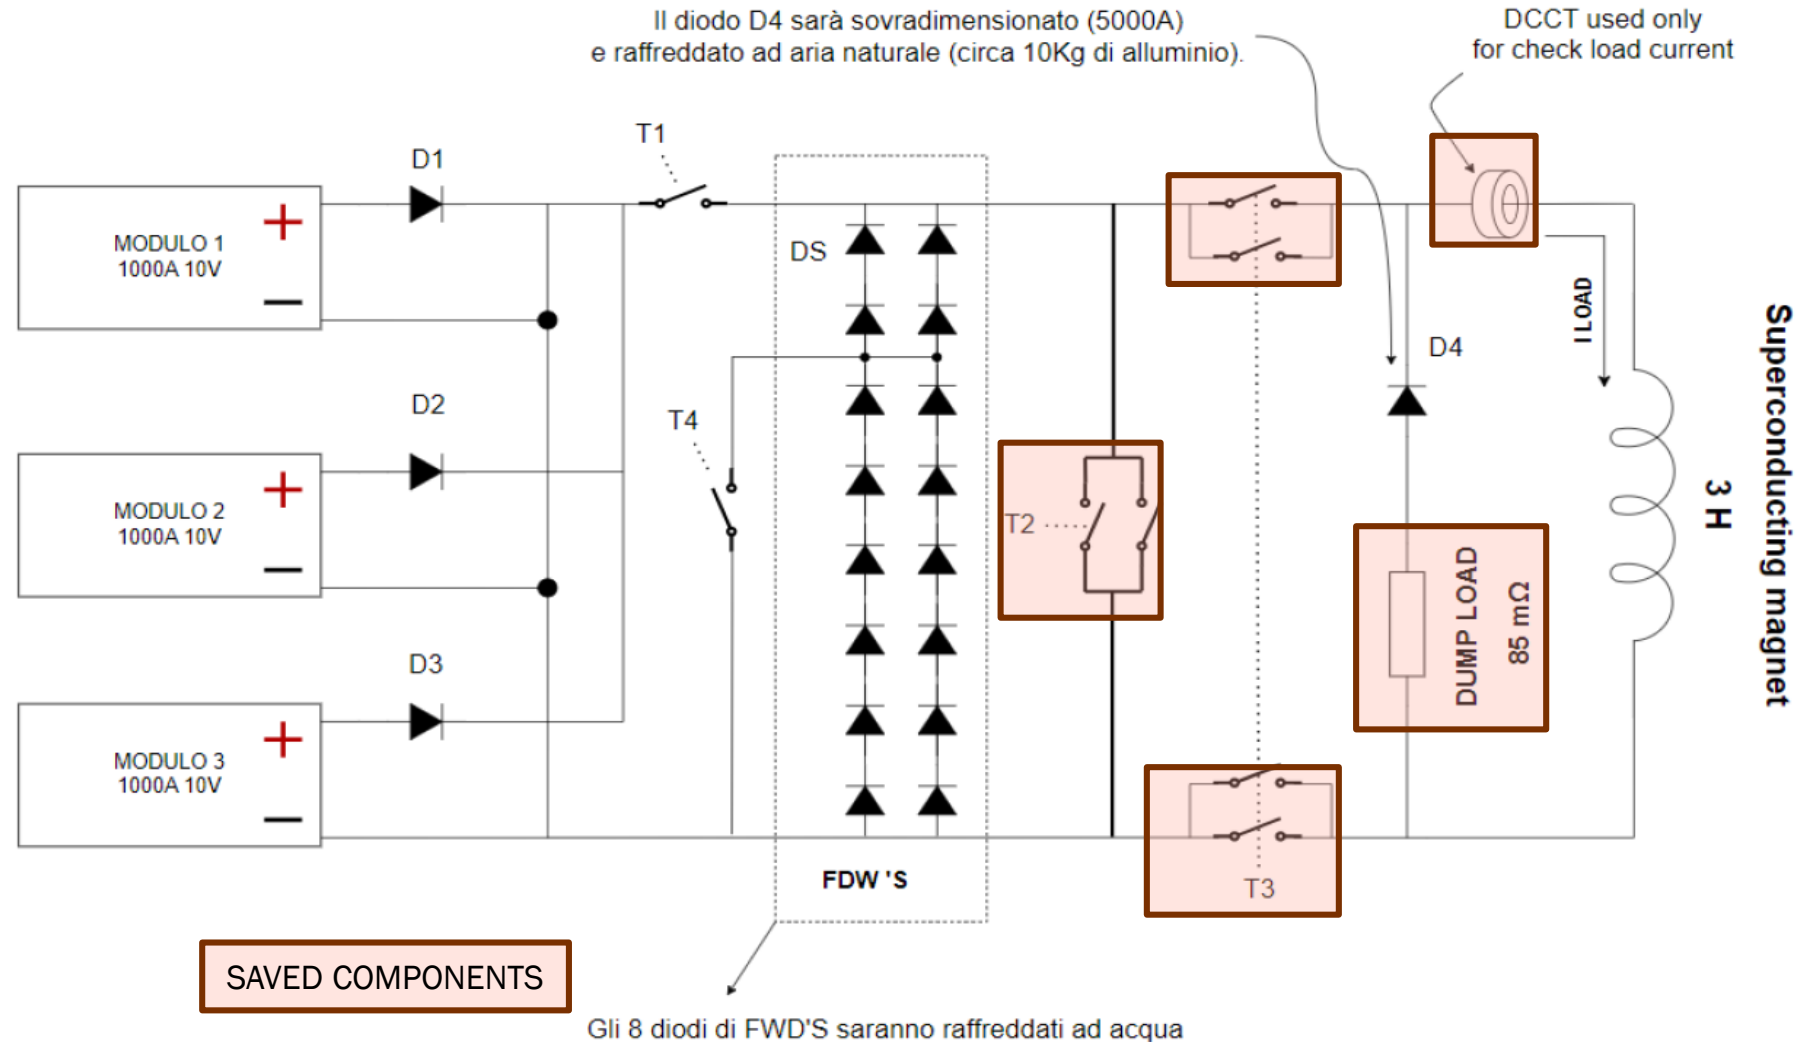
Il diodo D4 sarà sovradimensionato (5000A)
e raffreddato ad aria naturale (circa 10Kg di alluminio).

DCCT used only
for check load current

T1

D1

MODULO 1
1000A 10V

+

—

DS

D2

T4

MODULO 2
1000A 10V

+

—

D3

MODULO 3
1000A 10V

+

—

T2

D4

I LOAD

DUMP LOAD
85 mΩ

3 H

Superconducting magnet

FDW 'S

T3

SAVED COMPONENTS

Gli 8 diodi di FWD'S saranno raffreddati ad acqua